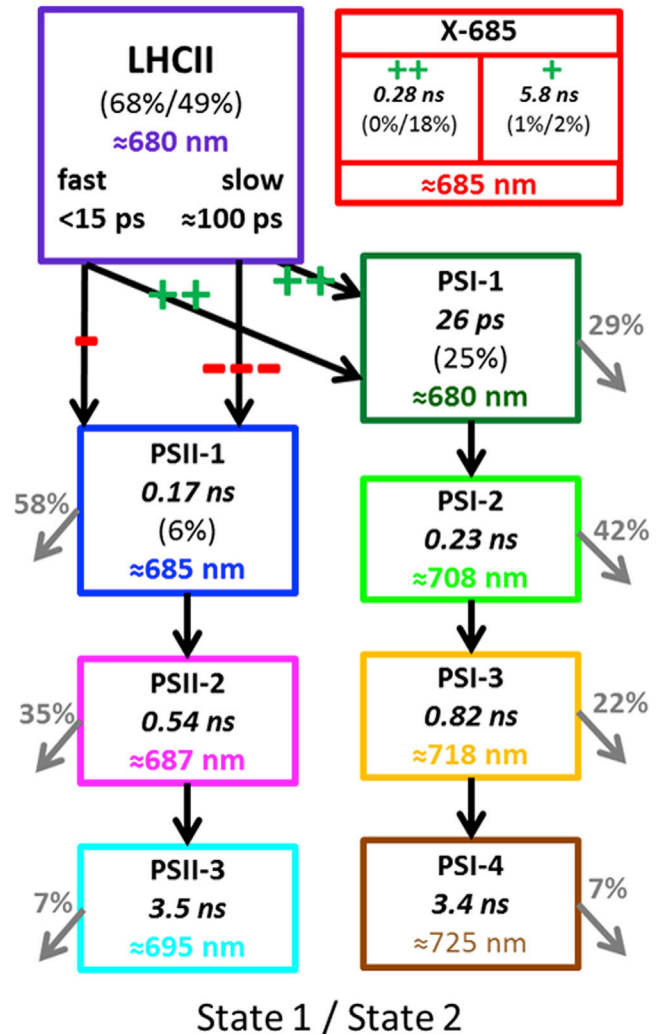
LHCII
(68%/49%)
≈680 nm
fast <15 ps
slow ≈100 ps

X-685
++
0.28 ns
(0%/18%)
+
5.8 ns
(1%/2%)
≈685 nm

++
++
-
- - -

PSI-1
26 ps
(25%)
≈680 nm
29%

PSII-1
0.17 ns
(6%)
≈685 nm
58%

PSI-2
0.23 ns
≈708 nm
42%

PSII-2
0.54 ns
≈687 nm
35%

PSI-3
0.82 ns
≈718 nm
22%

PSII-3
3.5 ns
≈695 nm
7%

PSI-4
3.4 ns
≈725 nm
7%

State 1 / State 2